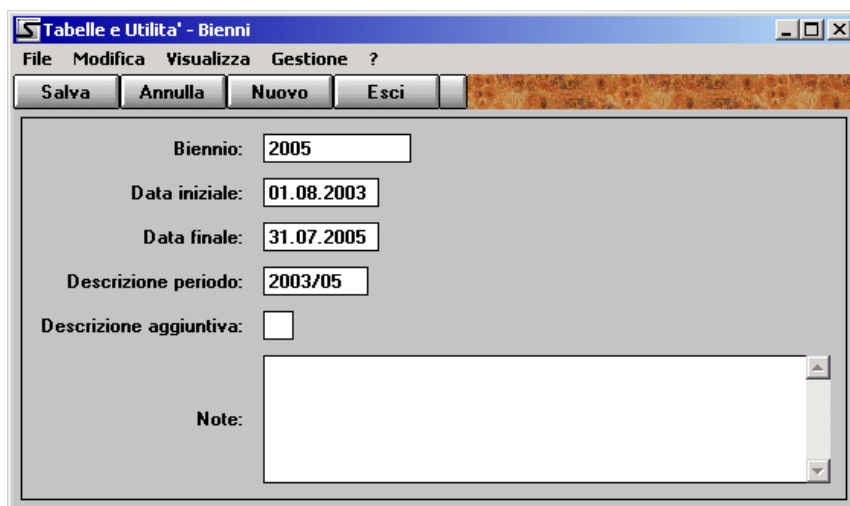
Tabelle e Utilita' - Bienni

File Modifica Visualizza Gestione ?

Salva Annulla Nuovo Esci

Biennio: 2005

Data iniziale: 01.08.2003

Data finale: 31.07.2005

Descrizione periodo: 2003/05

Descrizione aggiuntiva:

Note: